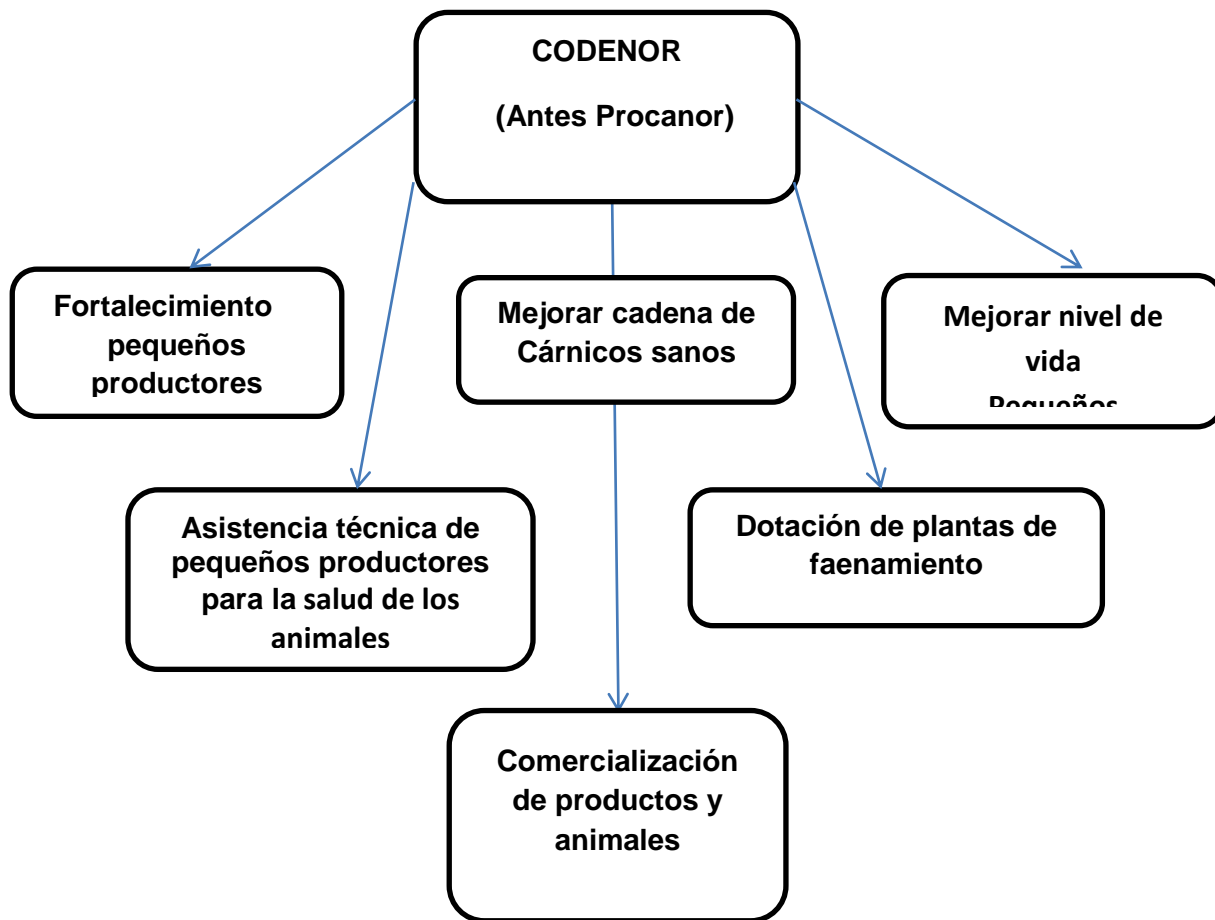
CODENOR

(Antes Procanor)

Fortalecimiento pequeños productores

Mejorar cadena de Cárnicos sanos

Mejorar nivel de vida Pequeños

Asistencia técnica de pequeños productores para la salud de los animales

Dotación de plantas de faenamiento

Comercialización de productos y animales